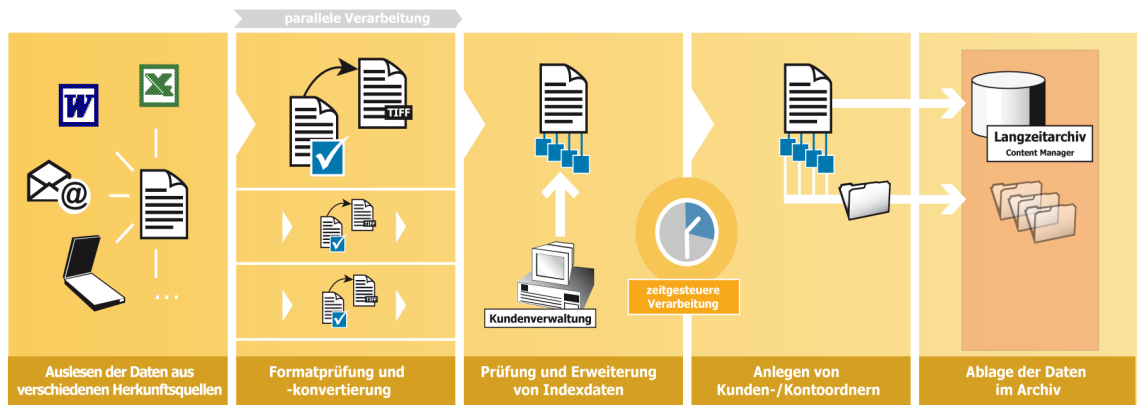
parallele Verarbeitung

W

X

@

...

TIFF

TIFF

TIFF

Kundenverwaltung

zeitgesteuere Verarbeitung

Langzeitarchiv
Content Manager

Auslesen der Daten aus verschiedenen Herkunftsquellen

Formatprüfung und -konvertierung

Prüfung und Erweiterung von Indexdaten

Anlegen von Kunden-/Kontoordnern

Ablage der Daten im Archiv